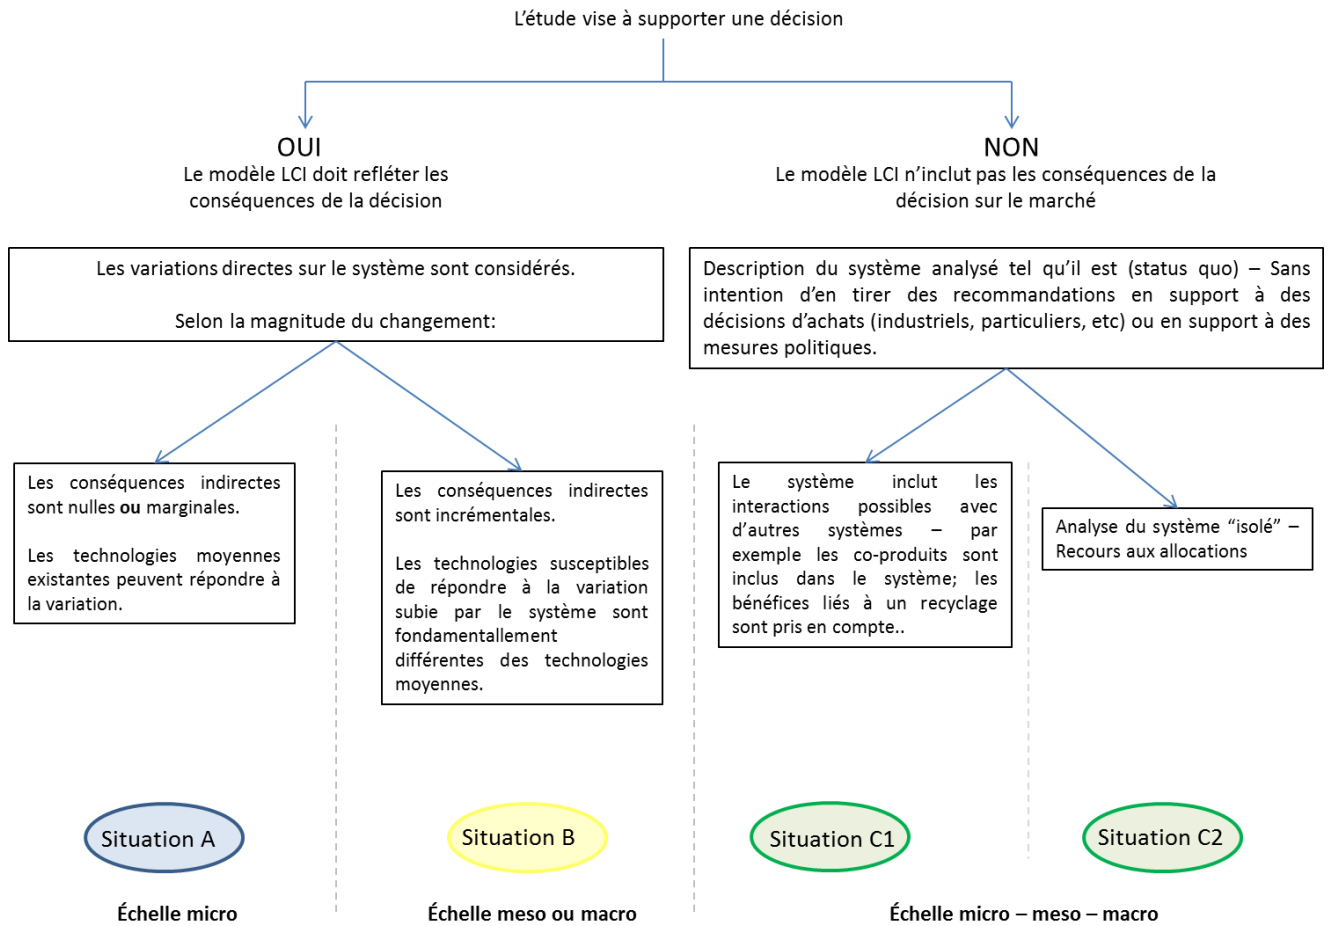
L’étude vise à supporter une décision

OUI
Le modèle LCI doit refléter les conséquences de la décision

NON
Le modèle LCI n’inclut pas les conséquences de la décision sur le marché

Les variations directes sur le système sont considérés.

Selon la magnitude du changement:

Description du système analysé tel qu’il est (status quo) – Sans intention d’en tirer des recommandations en support à des décisions d’achats (industriels, particuliers, etc) ou en support à des mesures politiques.

Les conséquences indirectes sont nulles **ou** marginales.

Les technologies moyennes existantes peuvent répondre à la variation.

Les conséquences indirectes sont incrémentales.

Les technologies susceptibles de répondre à la variation subie par le système sont fondamentallement différentes des technologies moyennes.

Le système inclut les interactions possibles avec d’autres systèmes – par exemple les co-produits sont inclus dans le système; les bénéfices liés à un recyclage sont pris en compte..

Analyse du système “isolé” – Recours aux allocations

Situation A

Situation B

Situation C1

Situation C2

**Échelle micro**

**Échelle meso ou macro**

**Échelle micro – meso – macro**